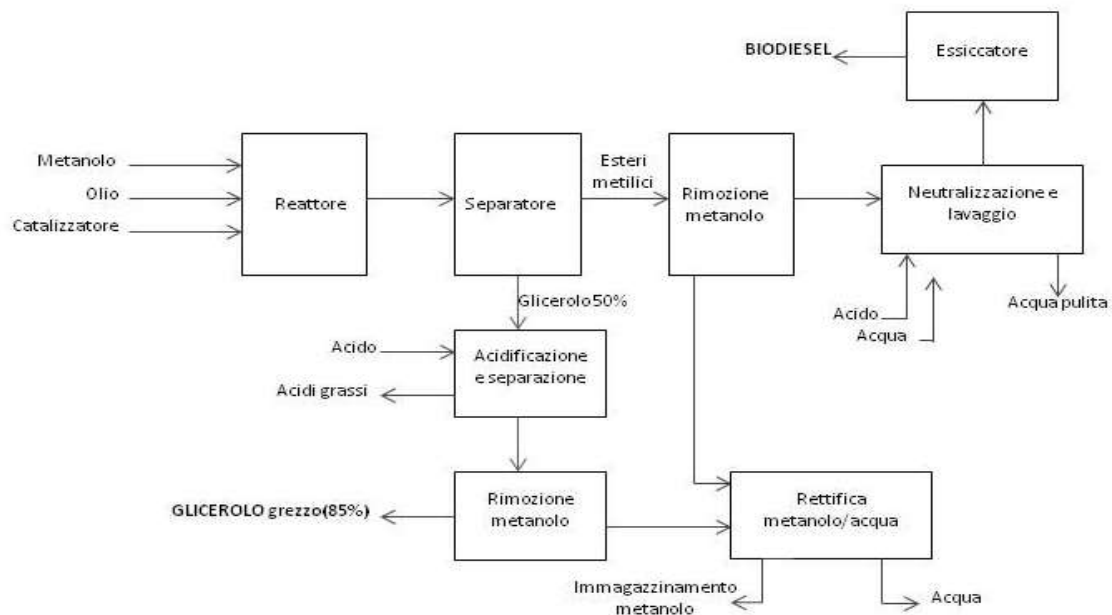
BIODIESEL

Essiccatore

Metanolo

Olio

Catalizzatore

Reattore

Separatore

Esteri metilici

Rimozione metanolo

Neutralizzazione e lavaggio

Acido

Acqua

Acqua pulita

Glicerolo 50%

Acido

Acidificazione e separazione

Acidi grassi

GLICEROLO grezzo(85%)

Rimozione metanolo

Rettifica metanolo/acqua

Immagazzinamento metanolo

Acqua